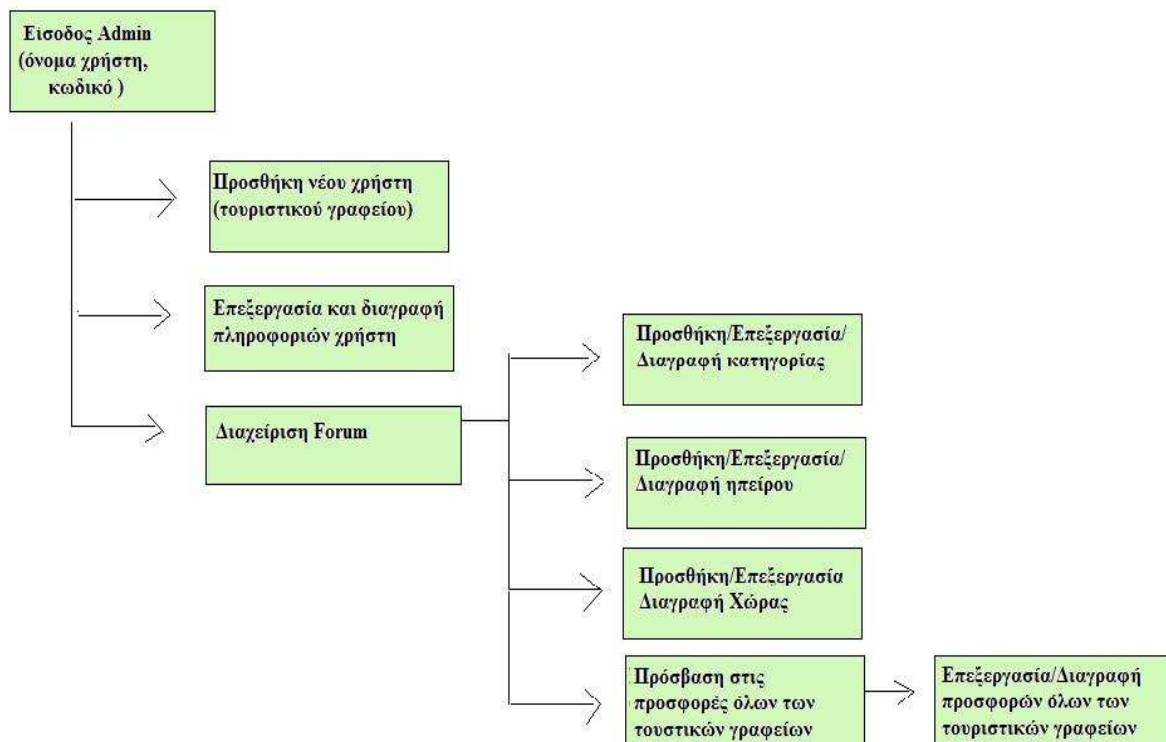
Εισοδος Admin (όνομα χρήστη, κωδικό )

Προσθήκη νέου χρήστη (τουριστικού γραφείου)

Επεξεργασία και διαγραφή πληροφοριών χρήστη

Διαχείριση Forum

Προσθήκη/Επεξεργασία/ Διαγραφή κατηγορίας

Προσθήκη/Επεξεργασία/ Διαγραφή ηπείρου

Προσθήκη/Επεξεργασία Διαγραφή Χώρας

Πρόσβαση στις προσφορές όλων των τουστικών γραφείων

Επεξεργασία/Διαγραφή προσφορών όλων των τουριστικών γραφείων